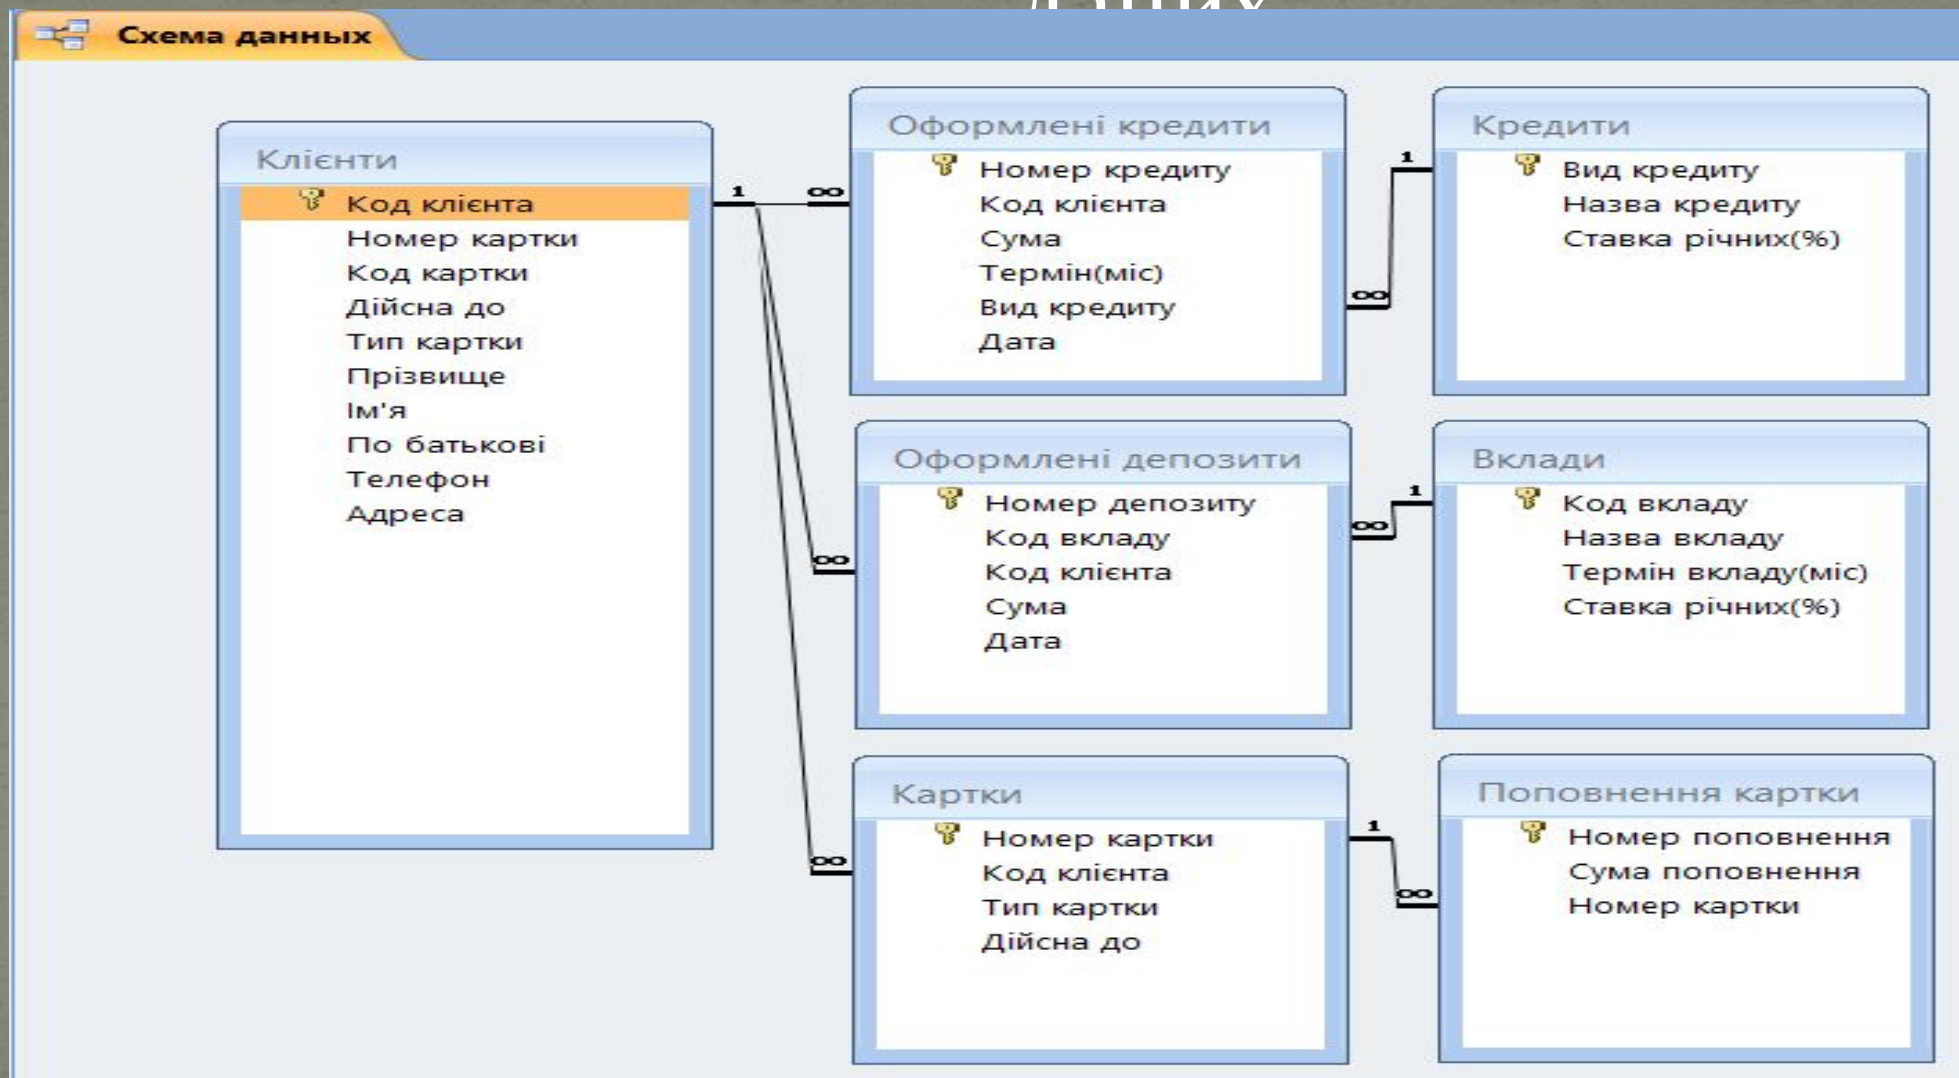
Схема данных

Клієнти
Код клієнта
Номер картки
Код картки
Дійсна до
Тип картки
Прізвище
Ім'я
По батькові
Телефон
Адреса

Оформлені кредити
Номер кредиту
Код клієнта
Сума
Термін(міс)
Вид кредиту
Дата

Кредити
Вид кредиту
Назва кредиту
Ставка річних(%)

Оформлені депозити
Номер депозиту
Код вкладу
Код клієнта
Сума
Дата

Вклади
Код вкладу
Назва вкладу
Термін вкладу(міс)
Ставка річних(%)

Картки
Номер картки
Код клієнта
Тип картки
Дійсна до

Поповнення картки
Номер поповнення
Сума поповнення
Номер картки

1 ∞ 1 ∞ ∞ 1 ∞ ∞ 1 ∞